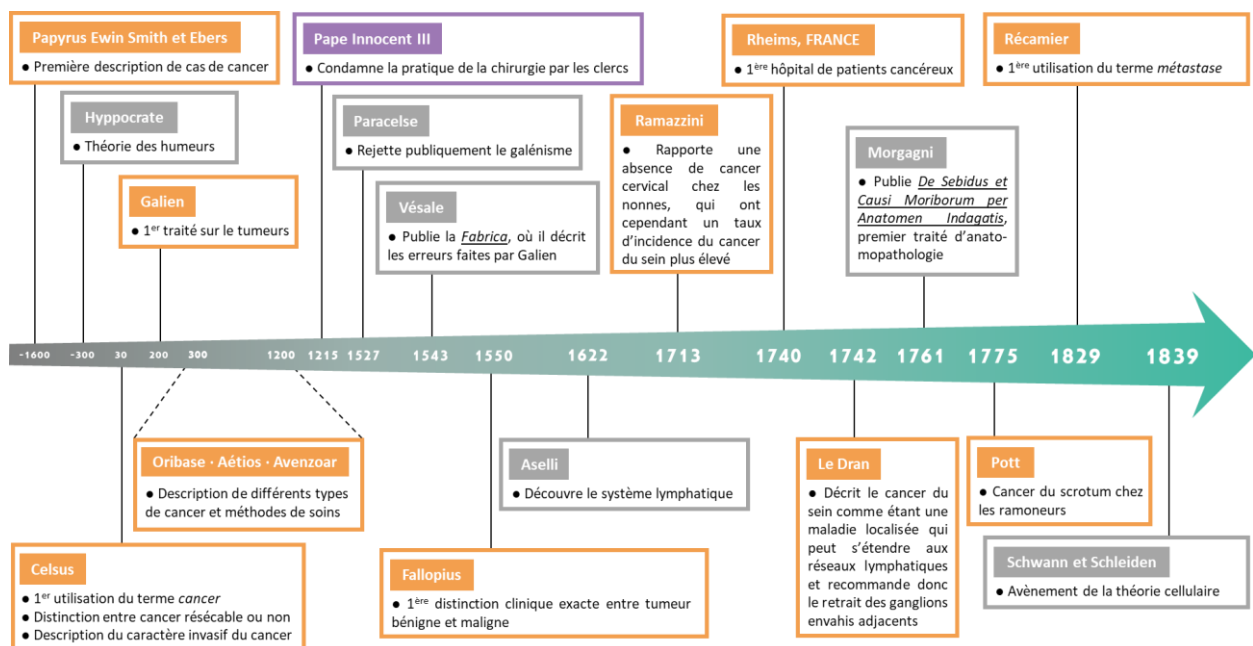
Papyrus Ewin Smith et Ebers
● Première description de cas de cancer

Hippocrate
● Théorie des humeurs

Galien
● 1$^{er}$ traité sur le tumeurs

Pape Innocent III
● Condamne la pratique de la chirurgie par les clercs

Paracelse
● Rejette publiquement le galénisme

Vésale
● Publie la Fabrica, où il décrit les erreurs faites par Galien

Ramazzini
● Rapporte une absence de cancer cervical chez les nonnes, qui ont cependant un taux d'incidence du cancer du sein plus élevé

Rheims, FRANCE
● 1$^{ère}$ hôpital de patients cancéreux

Morgagni
● Publie De Sebidus et Causi Moriborum per Anatomen Indagatis, premier traité d'anatomopathologie

Récamier
● 1$^{ère}$ utilisation du terme métastase

-1600 -300 30 200 300 1200 1215 1527 1543 1550 1622 1713 1740 1742 1761 1775 1829 1839

Oribase · Aétios · Avenzoar
● Description de différents types de cancer et méthodes de soins

Celsus
● 1$^{er}$ utilisation du terme cancer
● Distinction entre cancer résécable ou non
● Description du caractère invasif du cancer

Aselli
● Découvre le système lymphatique

Fallopius
● 1$^{ère}$ distinction clinique exacte entre tumeur bénigne et maligne

Le Dran
● Décrit le cancer du sein comme étant une maladie localisée qui peut s'étendre aux réseaux lymphatiques et recommande donc le retrait des ganglions envahis adjacents

Pott
● Cancer du scrotum chez les ramoneurs

Schwann et Schleiden
● Avènement de la théorie cellulaire